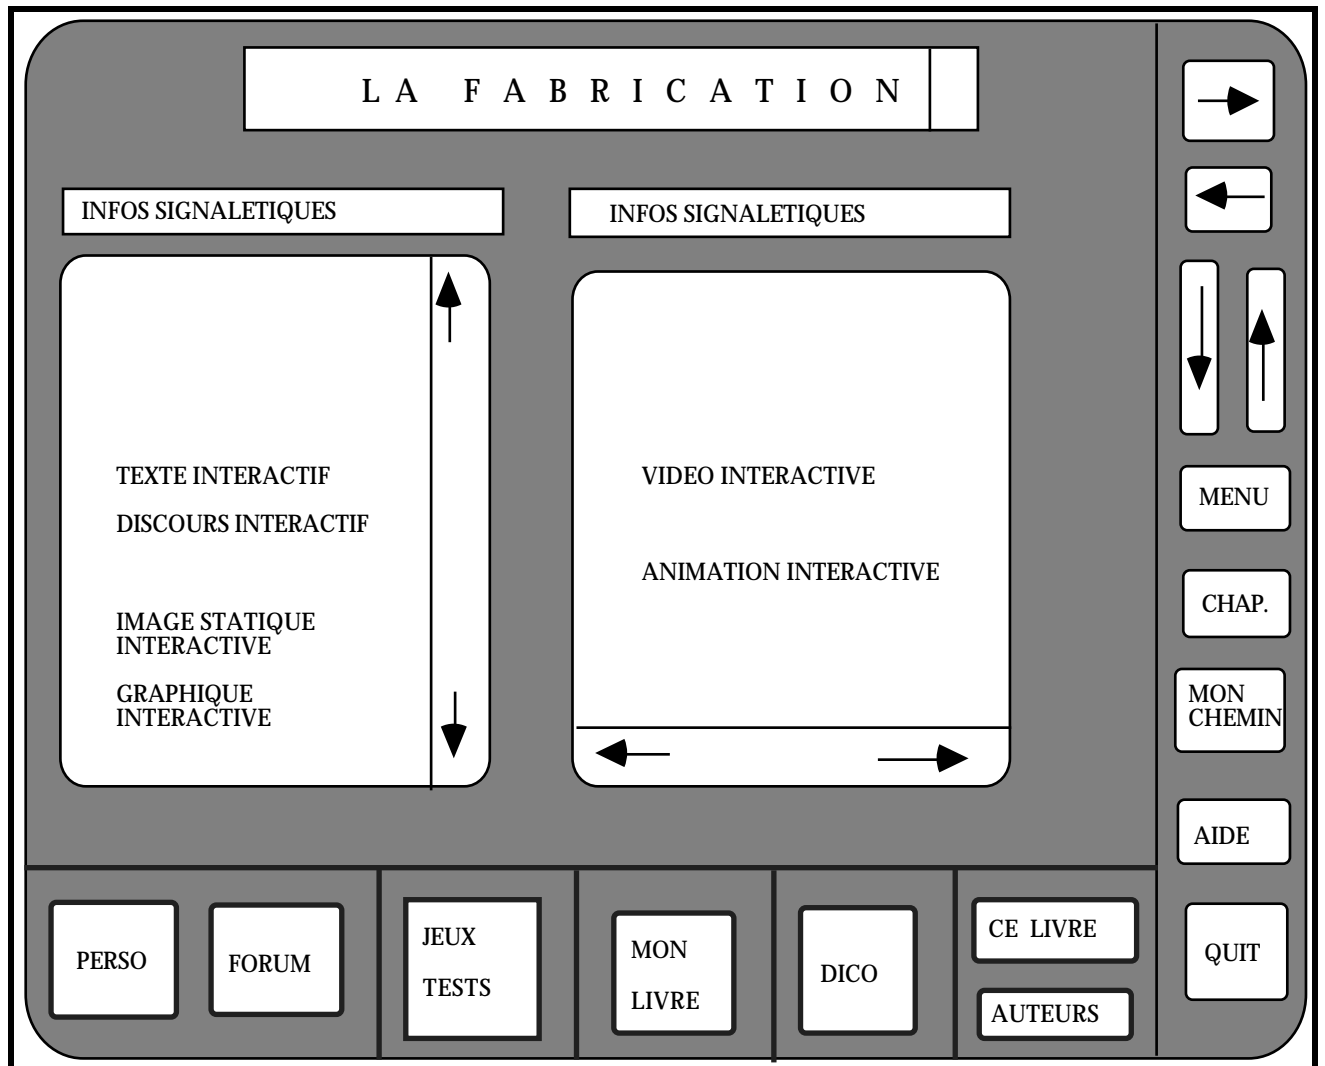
LA FABRICATION

INFOS SIGNALETIQUES

TEXTE INTERACTIF

DISCOURS INTERACTIF

IMAGE STATIQUE INTERACTIVE

GRAPHIQUE INTERACTIVE

INFOS SIGNALETIQUES

VIDEO INTERACTIVE

ANIMATION INTERACTIVE

MENU

CHAP.

MON CHEMIN

AIDE

PERSO

FORUM

JEUX TESTS

MON LIVRE

DICO

CE LIVRE

AUTEURS

QUIT